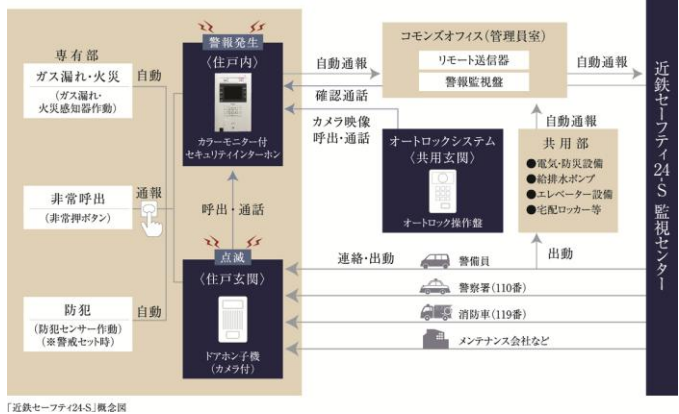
専有部

ガス漏れ・火災
（ガス漏れ・火災感知器作動）

自動

非常呼出
（非常押ボタン）

通報

防犯
（防犯センサー作動）
（※警戒セット時）

自動

警報発生
〈住戸内〉

カラーモニター付
セキュリティインターホン

呼出・通話

点滅
〈住戸玄関〉

ドアホン子機
（カメラ付）

自動通報

確認通話

カメラ映像
呼出・通話

コモンズオフィス（管理員室）

リモート送信器

警報監視盤

自動通報

オートロックシステム
〈共用玄関〉

オートロック操作盤

自動通報

共用部
●電気・防災設備
●給排水ポンプ
●エレベーター設備
●宅配ロッカー等

連絡・出動

警備員

出動

警察署（110番）

消防車（119番）

メンテナンス会社など

近鉄セーフティ24・S 監視センター

「近鉄セーフティ24-S」概念図